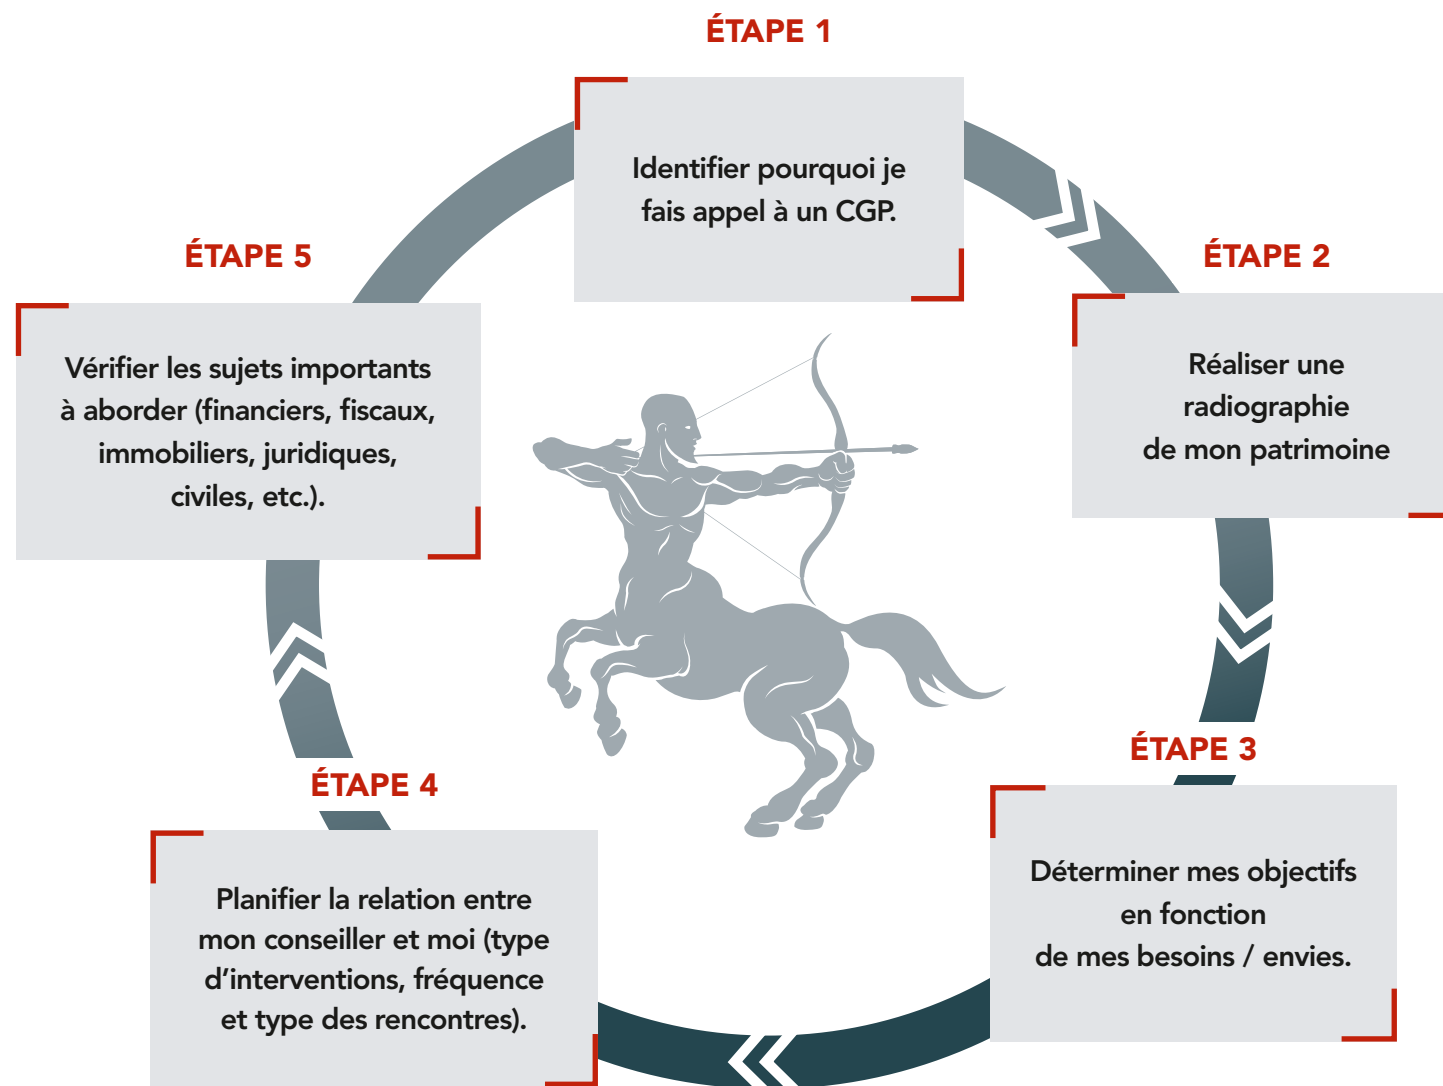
ÉTAPE 1

Identifier pourquoi je fais appel à un CGP.

ÉTAPE 2

Réaliser une radiographie de mon patrimoine

ÉTAPE 3

Déterminer mes objectifs en fonction de mes besoins / envies.

ÉTAPE 4

Planifier la relation entre mon conseiller et moi (type d'interventions, fréquence et type des rencontres).

ÉTAPE 5

Vérifier les sujets importants à aborder (financiers, fiscaux, immobiliers, juridiques, civiles, etc.).